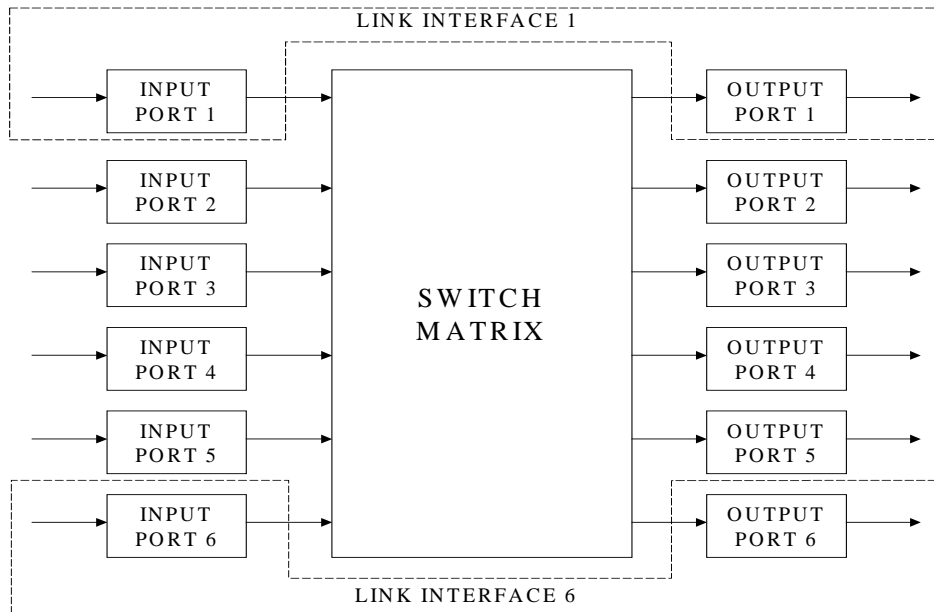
LINK INTERFACE 1

INPUT PORT 1

INPUT PORT 2

INPUT PORT 3

INPUT PORT 4

INPUT PORT 5

INPUT PORT 6

SWITCH MATRIX

OUTPUT PORT 1

OUTPUT PORT 2

OUTPUT PORT 3

OUTPUT PORT 4

OUTPUT PORT 5

OUTPUT PORT 6

LINK INTERFACE 6